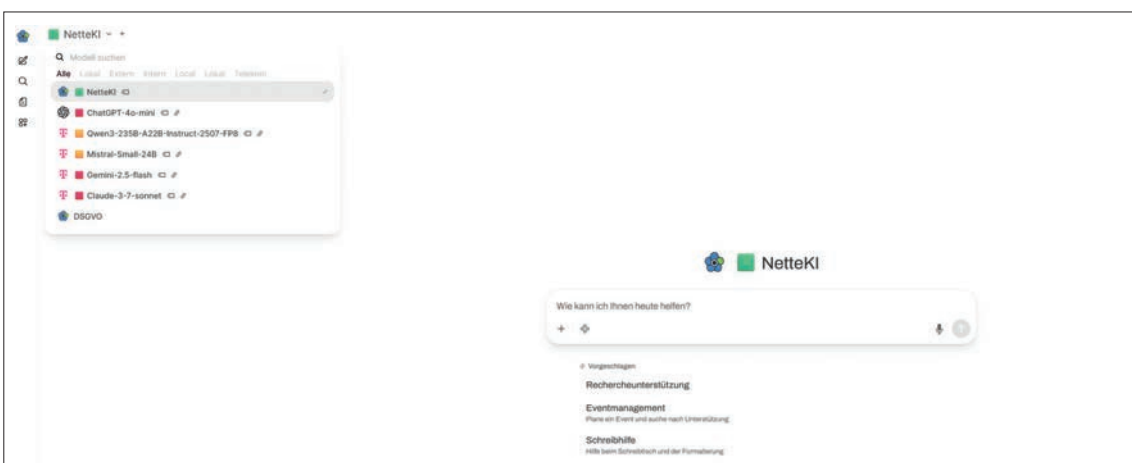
NetteKI ⌄ +

Modell suchen

Alle Lokal Extern Intern Local Lokal Telekom

NetteKI

ChatGPT-4o-mini

Qwen3-235B-A22B-Instruct-2507-FP8

Mistral-Small-24B

Gemini-2.5-flash

Claude-3-7-sonnet

DSGVO

NetteKI

Wie kann ich Ihnen heute helfen?

+

Vorgeschlagen

Rechercheunterstützung

Eventmanagement
Plane ein Event und suche nach Unterstützung

Schreibhilfe
Hilfe beim Schreibstil und der Formatierung